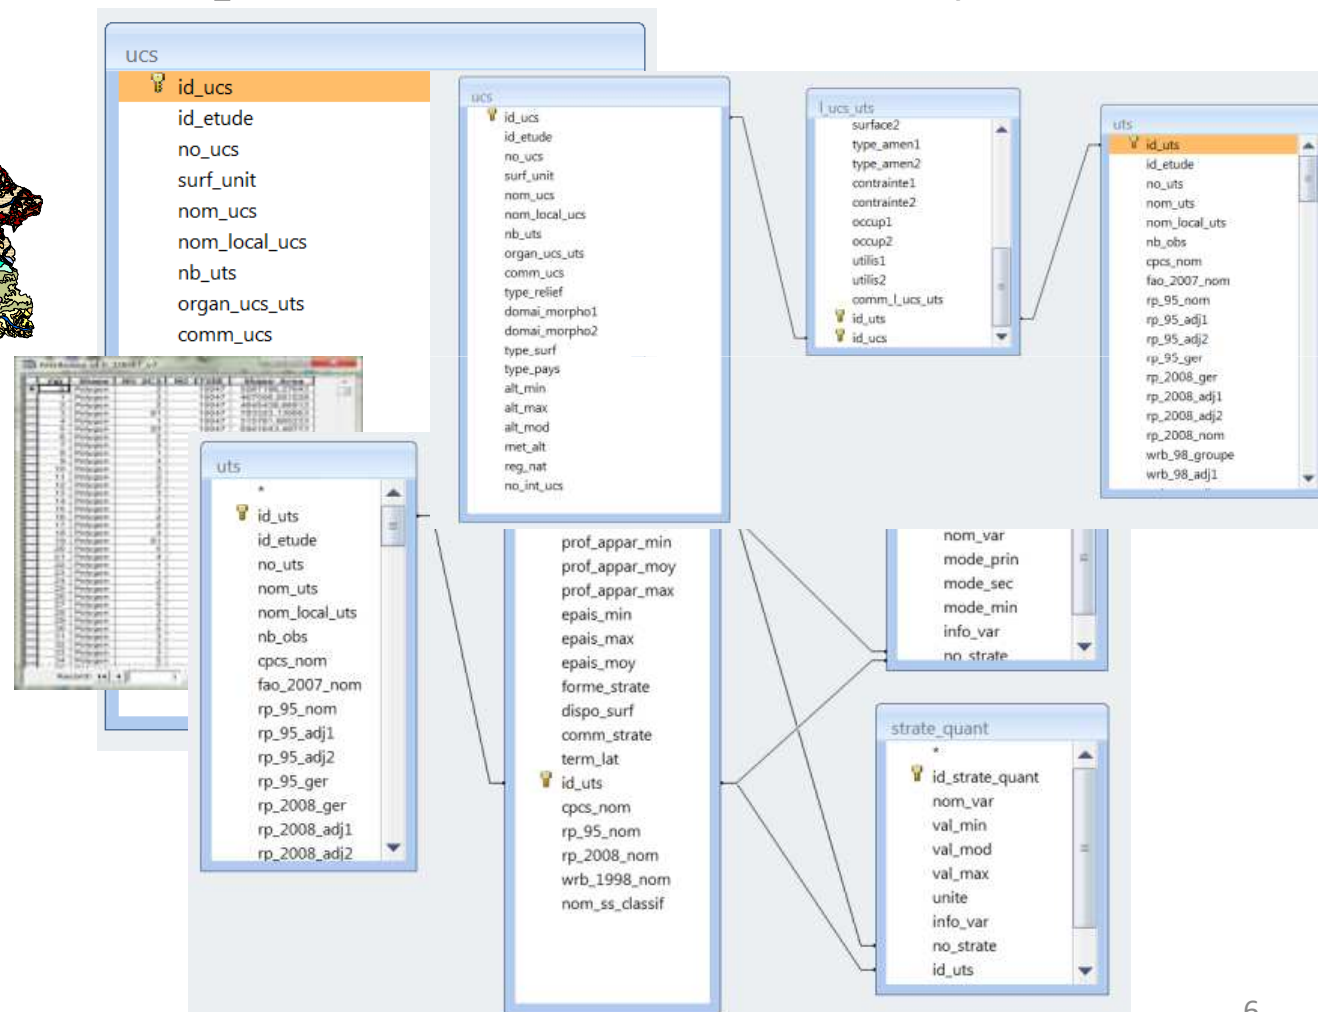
ucs
id_ucs
id_etude
no_ucs
surf_unit
nom_ucs
nom_local_ucs
nb_uts
organ_ucs_uts
comm_ucs

ucs
id_ucs
id_etude
no_ucs
surf_unit
nom_ucs
nom_local_ucs
nb_uts
organ_ucs_uts
comm_ucs
type_relief
domai_morpho1
domai_morpho2
type_surf
type_pays
alt_min
alt_max
alt_mod
met_alt
reg_nat
no_int_ucs

l_ucs_uts
surface2
type_amen1
type_amen2
contrainte1
contrainte2
occup1
occup2
utilis1
utilis2
comm_l_ucs_uts
id_uts
id_ucs

uts
id_uts
id_etude
no_uts
nom_uts
nom_local_uts
nb_obs
cpcs_nom
fao_2007_nom
rp_95_nom
rp_95_adj1
rp_95_adj2
rp_95_ger
rp_2008_ger
rp_2008_adj1
rp_2008_adj2
rp_2008_nom
wrb_98_groupe
wrb_98_adj1

uts
*
id_uts
id_etude
no_uts
nom_uts
nom_local_uts
nb_obs
cpcs_nom
fao_2007_nom
rp_95_nom
rp_95_adj1
rp_95_adj2
rp_95_ger
rp_2008_ger
rp_2008_adj1
rp_2008_adj2

prof_appar_min
prof_appar_moy
prof_appar_max
epais_min
epais_max
epais_moy
forme_strate
dispo_surf
comm_strate
term_lat
id_uts
cpcs_nom
rp_95_nom
rp_2008_nom
wrb_1998_nom
nom_ss_classif

nom_var
mode_prin
mode_sec
mode_min
info_var
no_strate

strate_quant
*
id_strate_quant
nom_var
val_min
val_mod
val_max
unite
info_var
no_strate
id_uts

6